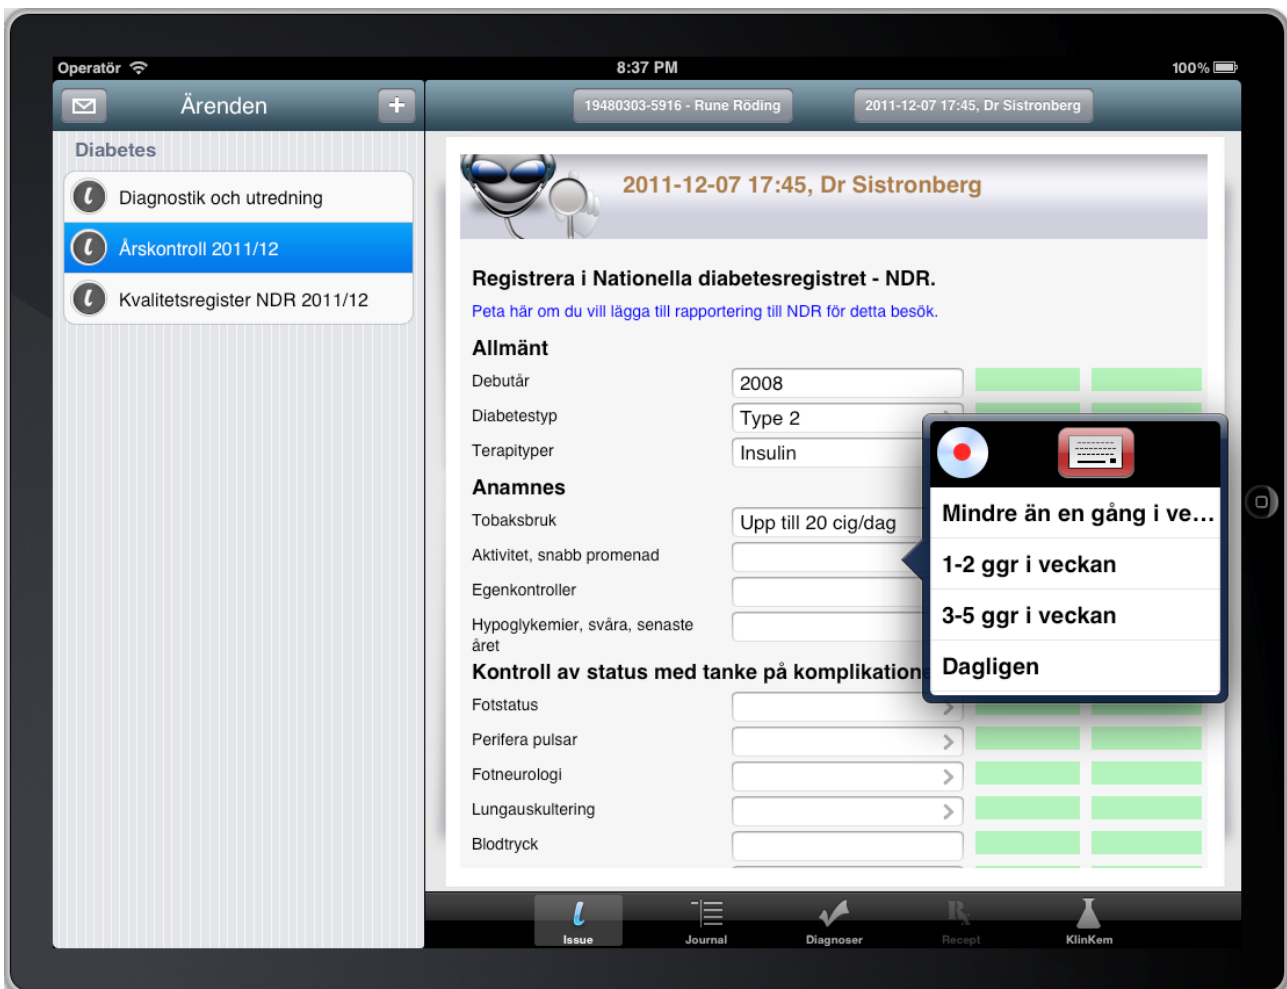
Operatör

8:37 PM

100%

Ärenden

+

19480303-5916 - Rune Röding

2011-12-07 17:45, Dr Sistronberg

Diabetes

Diagnostik och utredning

Årskontroll 2011/12

Kvalitetsregister NDR 2011/12

2011-12-07 17:45, Dr Sistronberg

Registrera i Nationella diabetesregistret - NDR.

Peta här om du vill lägga till rapportering till NDR för detta besök.

Allmänt

Debutår 2008

Diabetestyp Type 2

Terapityper Insulin

Anamnes

Tobaksbruk Upp till 20 cig/dag

Aktivitet, snabb promenad

Egenkontroller

Hypoglykemier, svåra, senaste året

Kontroll av status med tanke på komplikatione

Fotstatus

Perifera pulsar

Fotneurologi

Lungauskultering

Blodtryck

Mindre än en gång i ve...

1-2 ggr i veckan

3-5 ggr i veckan

Dagligen

Issue

Journal

Diagnoser

Recept

KlinKem